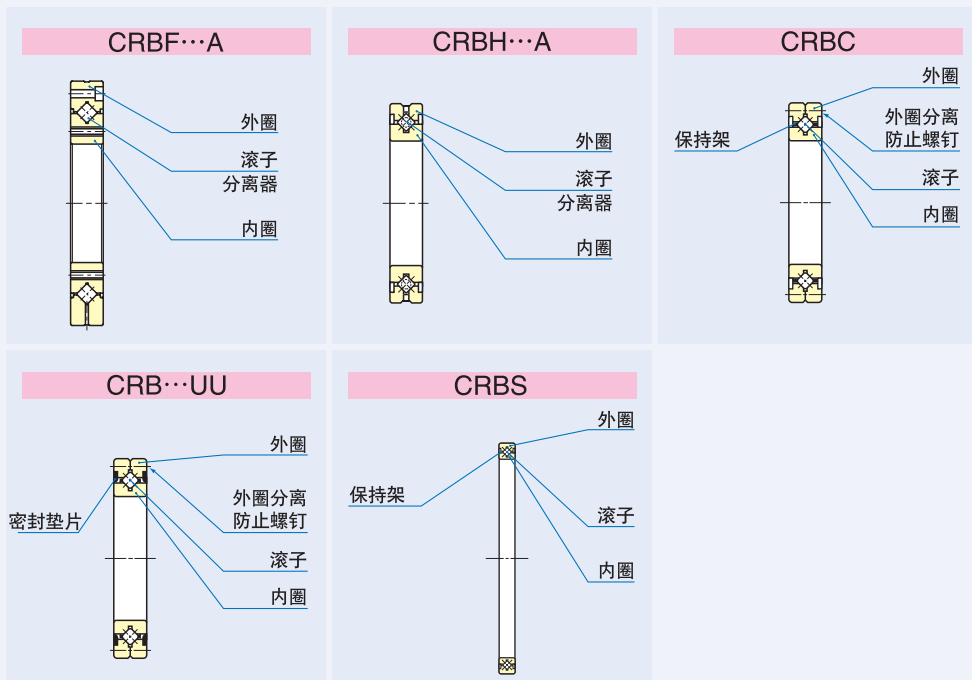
CRBF…A

外圈

滚子
分离器

内圈

CRBH…A

外圈

滚子
分离器

内圈

CRBC

外圈

保持架

外圈分离
防止螺钉

滚子

内圈

CRB…UU

外圈

密封垫片

外圈分离
防止螺钉

滚子

内圈

CRBS

外圈

保持架

滚子

内圈